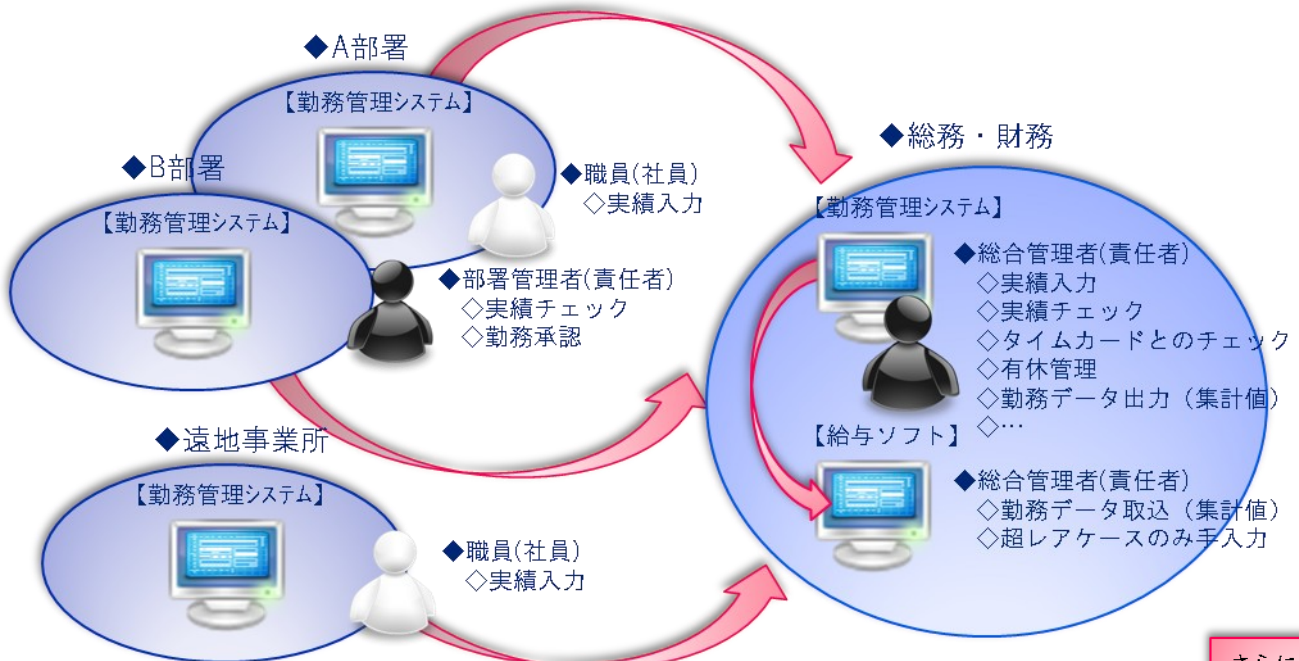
◆A部署

【勤務管理システム】

◆職員(社員)
◇実績入力

◆B部署

【勤務管理システム】

◆部署管理者(責任者)
◇実績チェック
◇勤務承認

◆遠地事業所

【勤務管理システム】

◆職員(社員)
◇実績入力

◆総務・財務

【勤務管理システム】

◆総合管理者(責任者)
◇実績入力
◇実績チェック
◇タイムカードとのチェック
◇有休管理
◇勤務データ出力（集計値）
◇…

【給与ソフト】

◆総合管理者(責任者)
◇勤務データ取込（集計値）
◇超レアケースのみ手入力

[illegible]